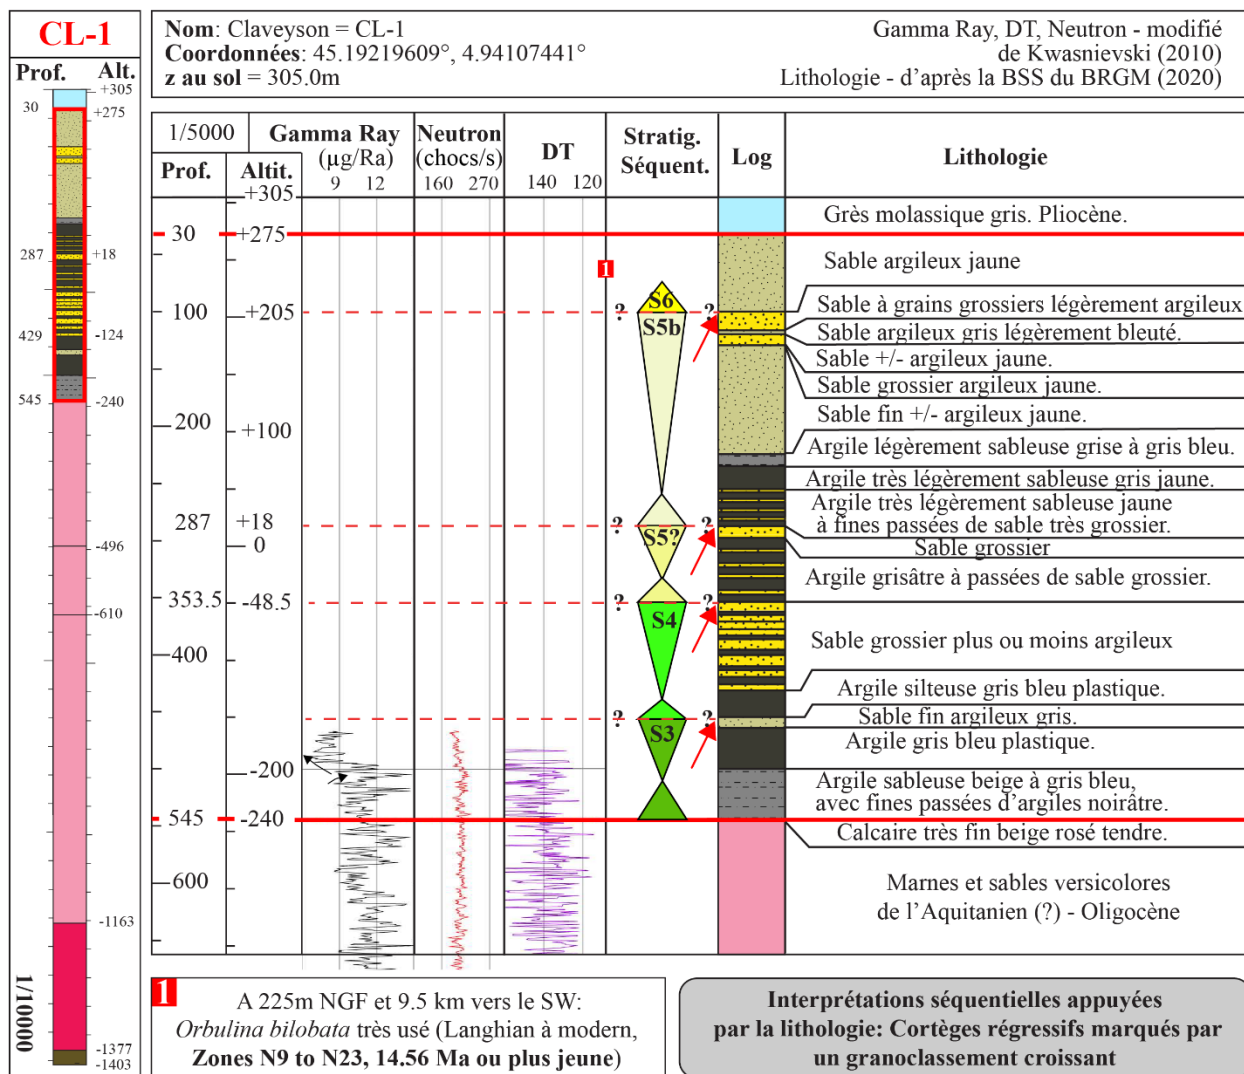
CL-1

Prof. Alt.
+305
30 +275
287 +18
429 -124
545 -240
-496
-610
-1163
-1377
-1403
1/10000

Nom: Claveyson = CL-1
Coordonnées: 45.19219609°, 4.94107441°
z au sol = 305.0m

Gamma Ray, DT, Neutron - modifié de Kwasnievski (2010)
Lithologie - d'après la BSS du BRGM (2020)

| 1/5000 | | Gamma Ray (µg/Ra) 9 12 | Neutron (chocs/s) 160 270 | DT 140 120 | Stratig. Séquent. | Log | Lithologie |
|---|---|---|---|---|---|---|---|
| Prof. | Altit. +305 | | | | | | |
| 30 | +275 | | | | | | Grès molassique gris. Pliocène. |
| | | | | | 1 | | Sable argileux jaune |
| 100 | +205 | | | | ? S6 S5b ? | | Sable à grains grossiers légèrement argileux |
| | | | | | | | Sable argileux gris légèrement bleuté. |
| | | | | | | | Sable +/- argileux jaune. |
| | | | | | | | Sable grossier argileux jaune. |
| 200 | +100 | | | | | | Sable fin +/- argileux jaune. |
| | | | | | | | Argile légèrement sableuse grise à gris bleu. |
| | | | | | | | Argile très légèrement sableuse gris jaune. |
| 287 | +18 0 | | | | ? S5? ? | | Argile très légèrement sableuse jaune à fines passées de sable très grossier. |
| | | | | | | | Sable grossier |
| | | | | | | | Argile grisâtre à passées de sable grossier. |
| 353.5 | -48.5 | | | | ? S4 ? | | Sable grossier plus ou moins argileux |
| 400 | | | | | | | Argile silteuse gris bleu plastique. |
| | | | | | ? S3 ? | | Sable fin argileux gris. |
| | | | | | | | Argile gris bleu plastique. |
| | -200 | | | | | | Argile sableuse beige à gris bleu, avec fines passées d'argiles noirâtre. |
| 545 | -240 | | | | | | Calcaire très fin beige rosé tendre. |
| 600 | | | | | | | Marnes et sables versicolores de l'Aquitanien (?) - Oligocène |

1 A 225m NGF et 9.5 km vers le SW: Orbulina bilobata très usé (Langhian à modern, Zones N9 to N23, 14.56 Ma ou plus jeune)

Interprétations séquentielles appuyées par la lithologie: Cortèges régressifs marqués par un granoclassement croissant